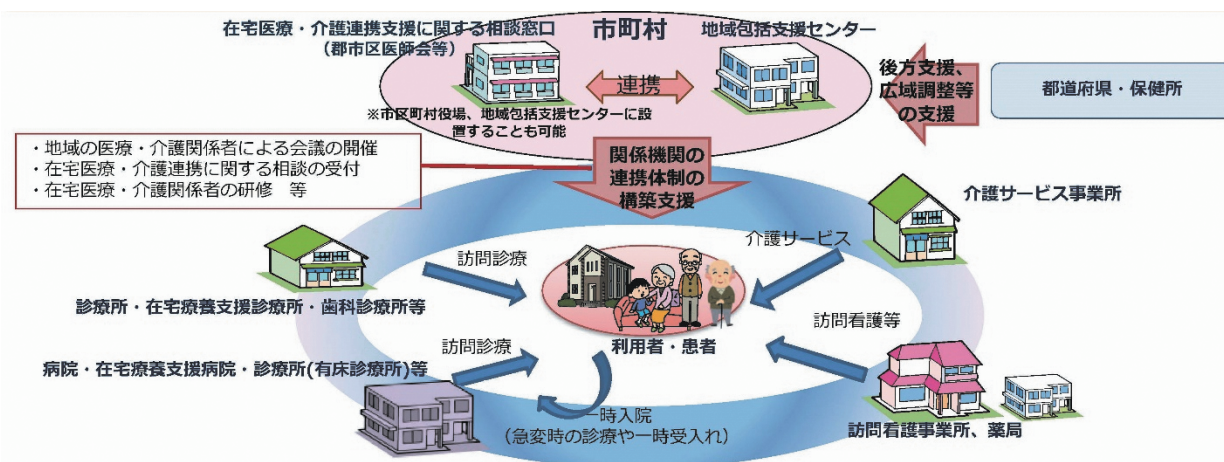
在宅医療・介護連携支援に関する相談窓口
（郡市区医師会等）

市町村

地域包括支援センター

連携

※市区町村役場、地域包括支援センターに設置することも可能

後方支援、広域調整等の支援

都道府県・保健所

・地域の医療・介護関係者による会議の開催
・在宅医療・介護連携に関する相談の受付
・在宅医療・介護関係者の研修　等

関係機関の連携体制の構築支援

介護サービス事業所

介護サービス

訪問診療

診療所・在宅療養支援診療所・歯科診療所等

訪問看護等

利用者・患者

訪問診療

病院・在宅療養支援病院・診療所(有床診療所)等

一時入院
（急変時の診療や一時受入れ）

訪問看護事業所、薬局